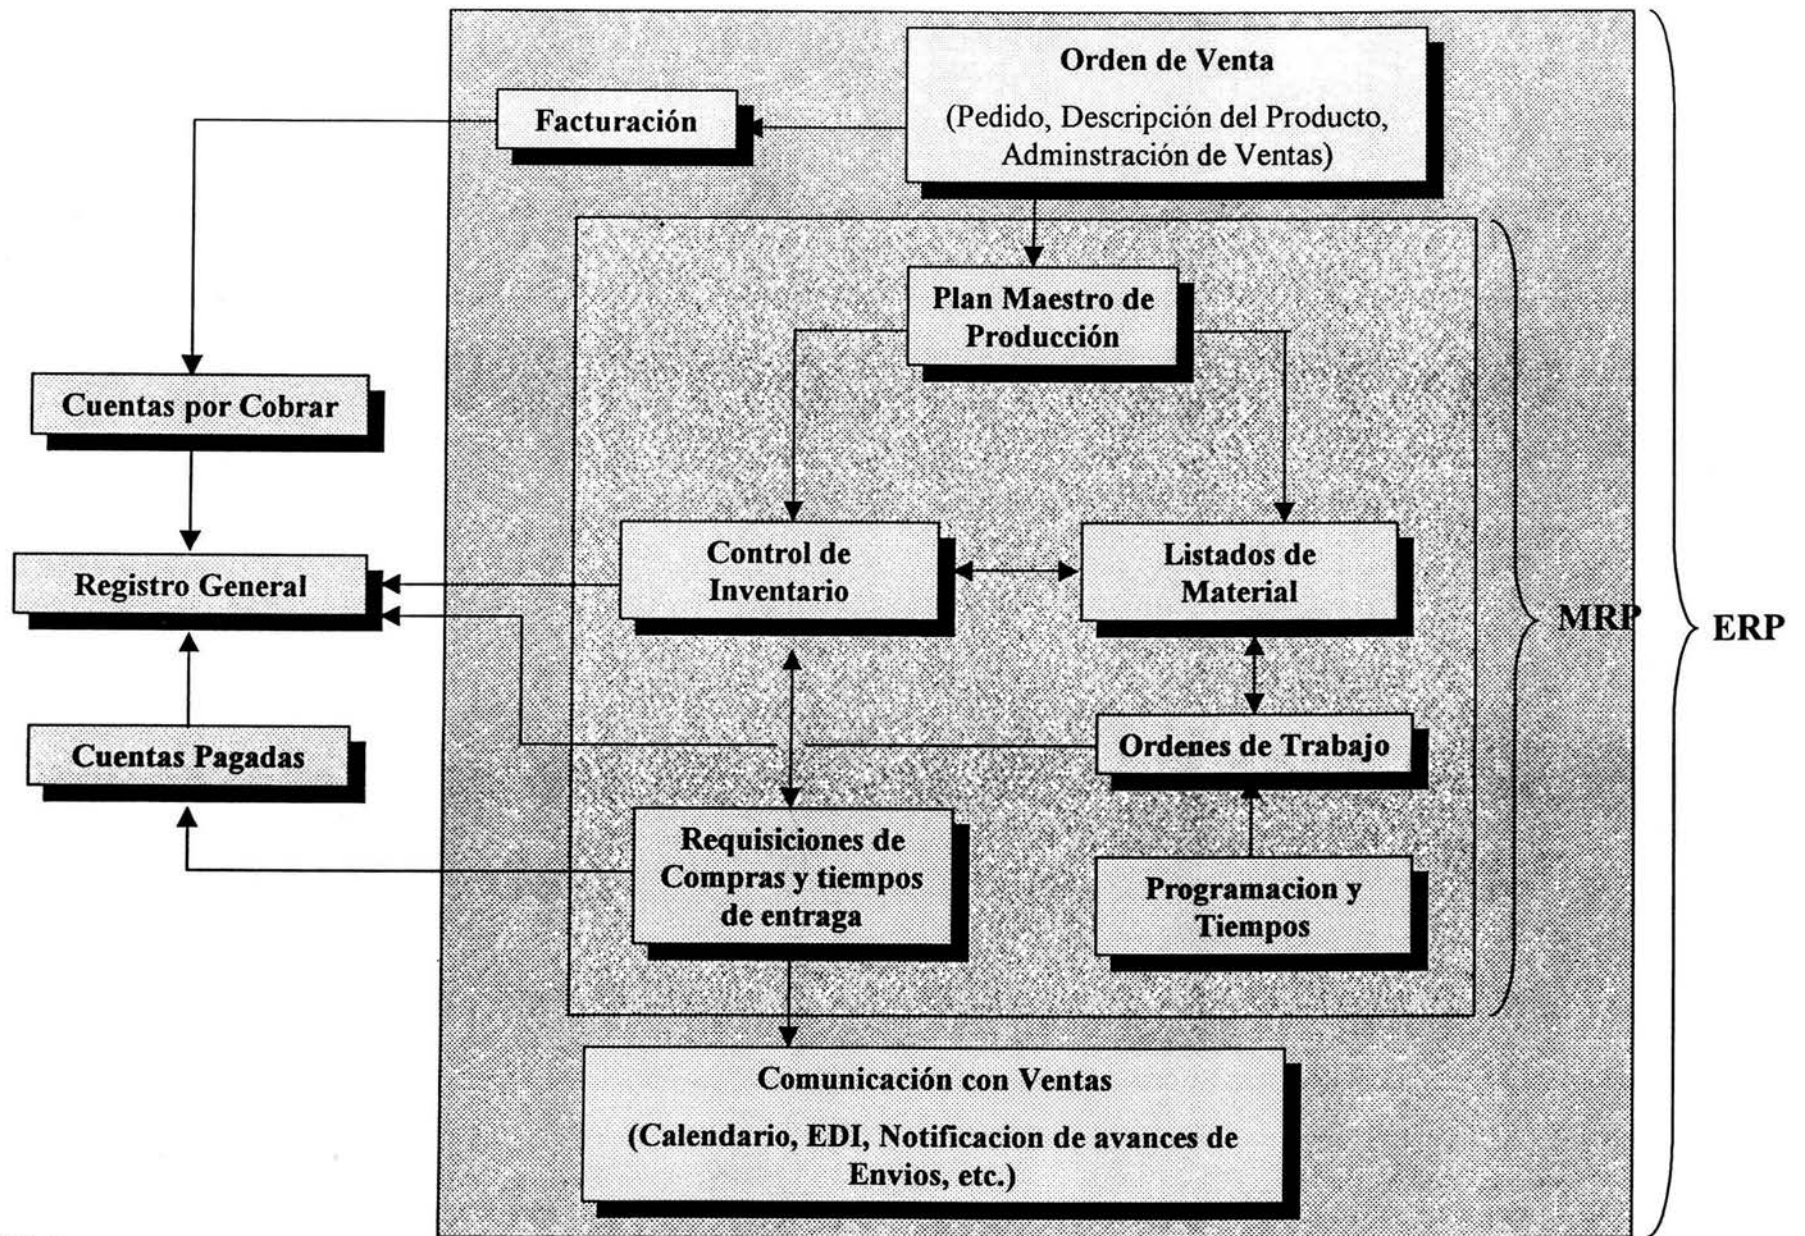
Orden de Venta
(Pedido, Descripción del Producto, Adminstración de Ventas)

Facturación

Cuentas por Cobrar

Registro General

Cuentas Pagadas

Plan Maestro de Producción

Control de Inventario

Listados de Material

Ordenes de Trabajo

Requisiciones de Compras y tiempos de entraga

Programacion y Tiempos

MRP

ERP

Comunicación con Ventas
(Calendario, EDI, Notificacion de avances de Envios, etc.)